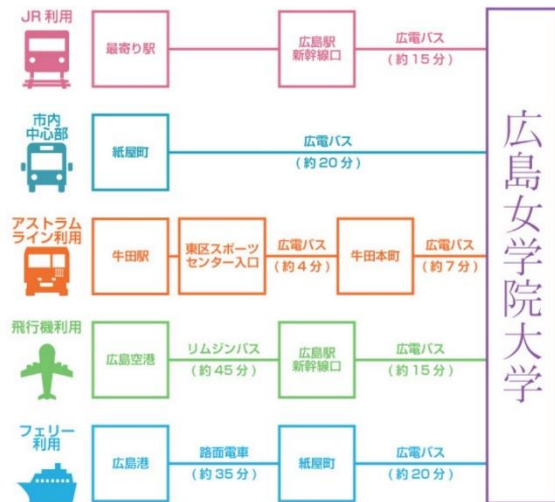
JR利用

最寄り駅

広島駅
新幹線口

広電バス
（約15分）

市内
中心部

紙屋町

広電バス
（約20分）

アストラム
ライン利用

牛田駅

東区スポーツ
センター入口

広電バス
（約4分）

牛田本町

広電バス
（約7分）

飛行機利用

広島空港

リムジンバス
（約45分）

広島駅
新幹線口

広電バス
（約15分）

フェリー
利用

広島港

路面電車
（約35分）

紙屋町

広電バス
（約20分）

広島女学院大学